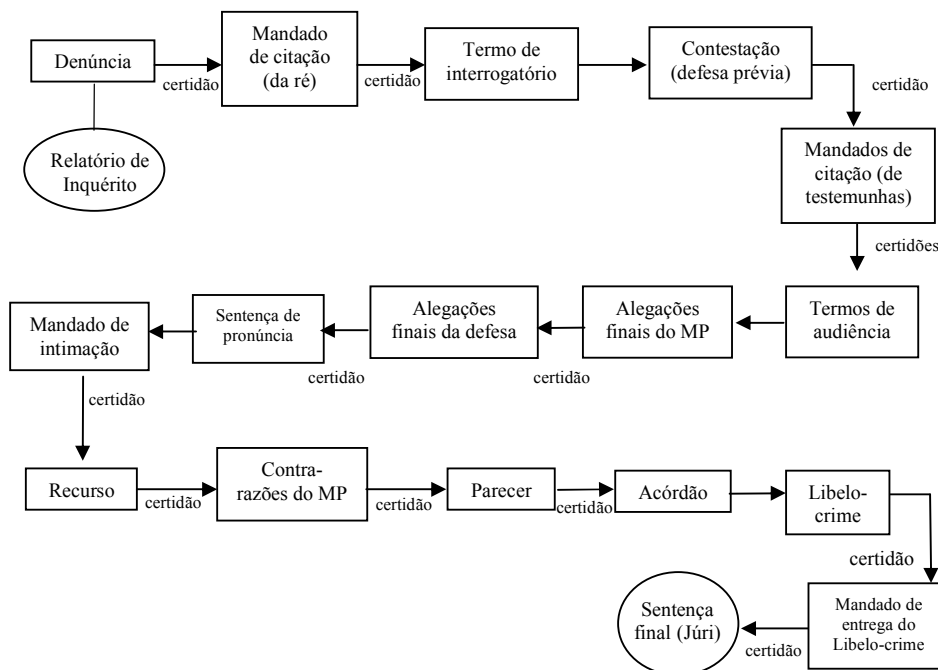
Denúncia

Relatório de Inquérito

certidão

Mandado de citação (da ré)

certidão

Termo de interrogatório

Contestação (defesa prévia)

certidão

Mandados de citação (de testemunhas)

certidões

Termos de audiência

Alegações finais do MP

certidão

Alegações finais da defesa

certidão

Sentença de pronúncia

Mandado de intimação

certidão

Recurso

certidão

Contra-razões do MP

certidão

Parecer

certidão

Acórdão

Libelo-crime

certidão

Mandado de entrega do Libelo-crime

certidão

Sentença final (Júri)